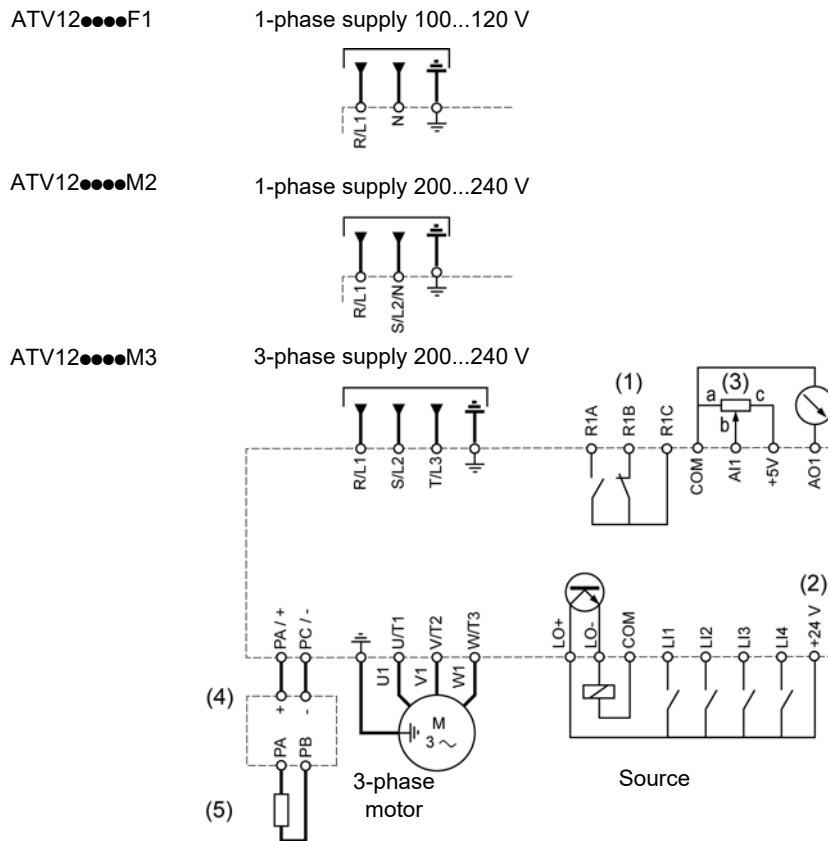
ATV12●●●●F1

1-phase supply 100...120 V

R/L1
N

ATV12●●●●M2

1-phase supply 200...240 V

R/L1
S/L2/N

ATV12●●●●M3

3-phase supply 200...240 V

R/L1
S/L2
T/L3

(1)
R1A
R1B
R1C

a
(3)
c
b
COM
AI1
+5V
AO1

(2)
PA / +
PC / -
U/T1
V/T2
W/T3
U1
V1
W1
M
3 ~

LO+
LO-
COM
LI1
LI2
LI3
LI4
+24 V

(4)
+
-
PA
PB

(5)

3-phase motor

Source